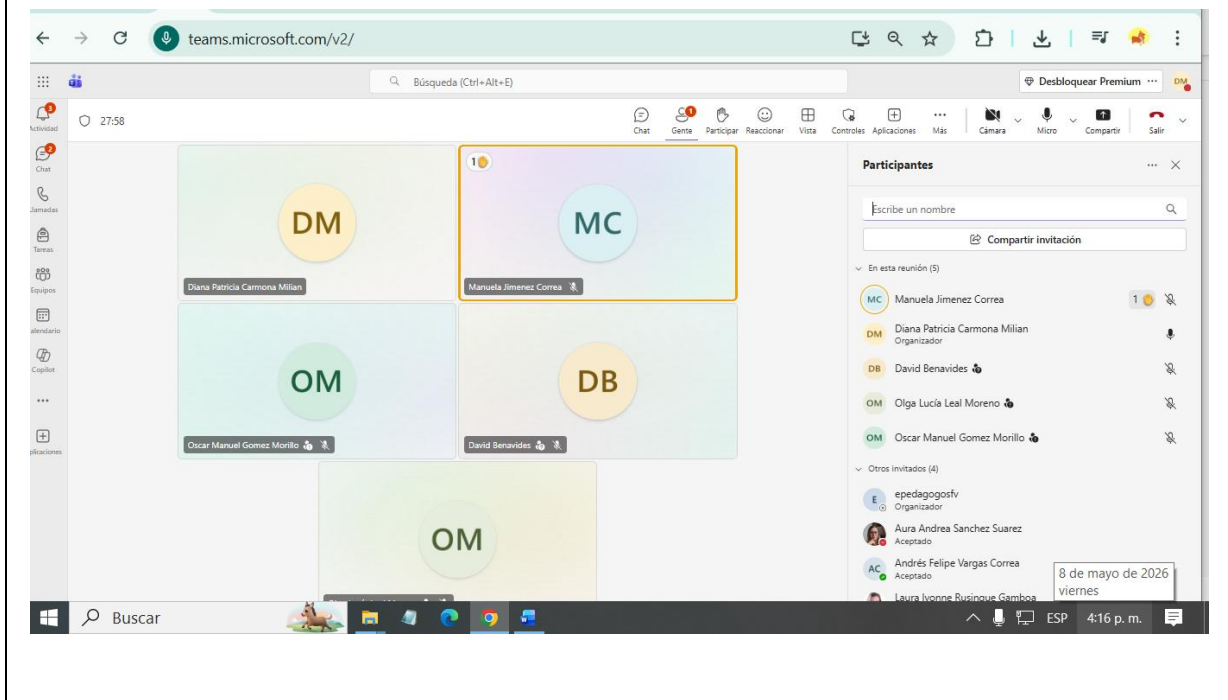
teams.microsoft.com/v2/

Búsqueda (Ctrl+Alt+E)

Desbloquear Premium ··· DM

3 Actividad
2 Chat
Llamadas
Tareas
Equipos
Calendario
Copilot
···
Aplicaciones

27:58

Chat
1 Gente
Participar
Reaccionar
Vista
Controles
Aplicaciones
Más
Cámara
Micro
Compartir
Salir

DM
Diana Patricia Carmona Milian

1
MC
Manuela Jimenez Correa

OM
Oscar Manuel Gomez Morillo

DB
David Benavides

OM
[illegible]

Participantes

Escribe un nombre

Compartir invitación

En esta reunión (5)

MC Manuela Jimenez Correa 1

DM Diana Patricia Carmona Milian
Organizador

DB David Benavides

OM Olga Lucía Leal Moreno

OM Oscar Manuel Gomez Morillo

Otros invitados (4)

E epedagogosfv
Organizador

Aura Andrea Sanchez Suarez
Aceptado

AC Andrés Felipe Vargas Correa
Aceptado

Laura Ivonne Rusinque Gamboa

8 de mayo de 2026
viernes

Buscar

ESP 4:16 p. m.